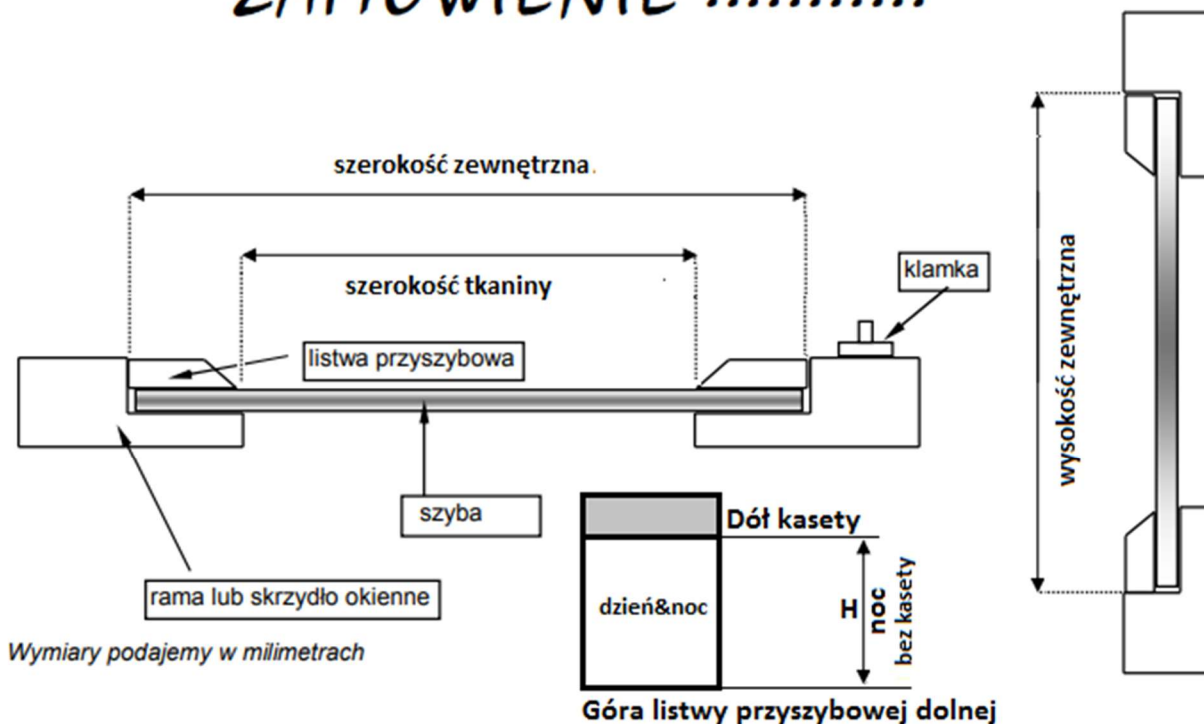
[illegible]

szerokość zewnętrzna.

szerokość tkaniny

klamka

listwa przyszybowa

szyba

rama lub skrzydło okienne

Wymiary podajemy w milimetrach

Dół kasety

dzień&noc

H

noc
bez kasety

Góra listwy przyszybowej dolnej

wysokość zewnętrzna